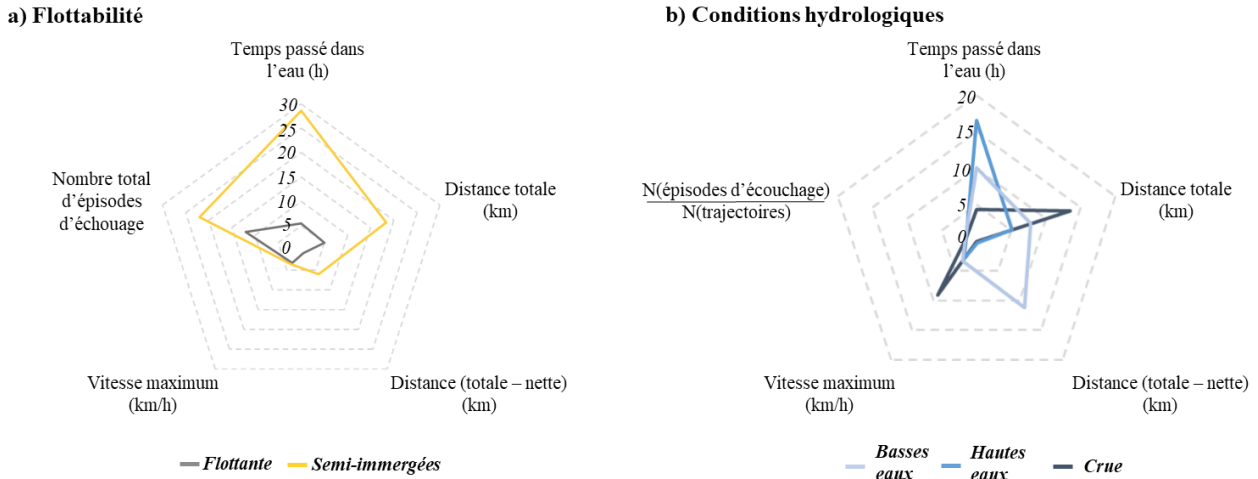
a) Flottabilité

Temps passé dans l'eau (h)

30
25
20
15
10
5
0

Distance totale (km)

Distance (totale – nette) (km)

Vitesse maximum (km/h)

Nombre total d'épisodes d'échouage

Flottante Semi-immergées

b) Conditions hydrologiques

Temps passé dans l'eau (h)

20
15
10
5
0

Distance totale (km)

Distance (totale – nette) (km)

Vitesse maximum (km/h)

$\frac{\text{N(épisodes d'écouchage)}}{\text{N(trajectoires)}}$

Basses eaux Hautes eaux Crue